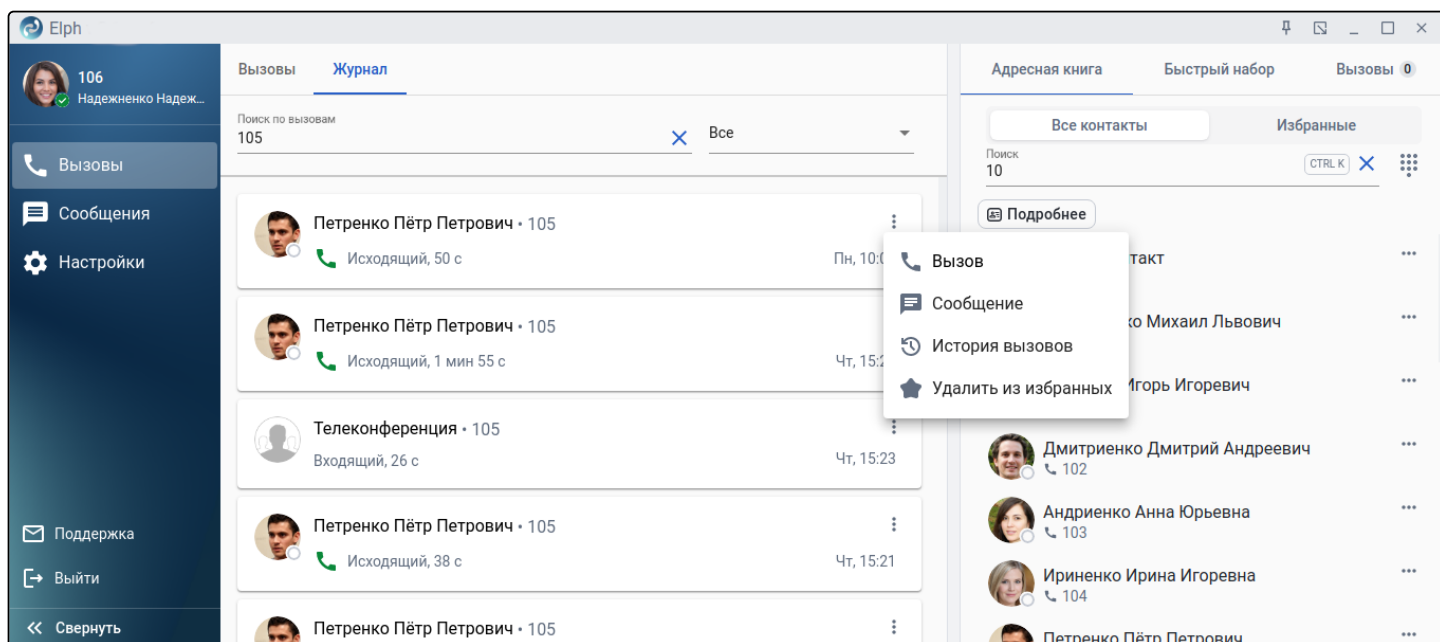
Elph

106
Надежненко Надеж...

Вызовы
Сообщения
Настройки

Поддержка
Выйти
Свернуть

Вызовы Журнал

Поиск по вызовам
105
Все

Петренко Пётр Петрович • 105
Исходящий, 50 с
Пн, 10:0

Петренко Пётр Петрович • 105
Исходящий, 1 мин 55 с
Чт, 15:2

Телеконференция • 105
Входящий, 26 с
Чт, 15:23

Петренко Пётр Петрович • 105
Исходящий, 38 с
Чт, 15:21

Петренко Пётр Петрович • 105

Вызов
Сообщение
История вызовов
Удалить из избранных

Адресная книга Быстрый набор Вызовы 0

Все контакты Избранные

Поиск
10
CTRL K

Подробнее

такт

ко Михаил Львович

Игорь Игоревич

Дмитриенко Дмитрий Андреевич
102

Андриенко Анна Юрьевна
103

Ириненко Ирина Игоревна
104

Петренко Пётр Петрович